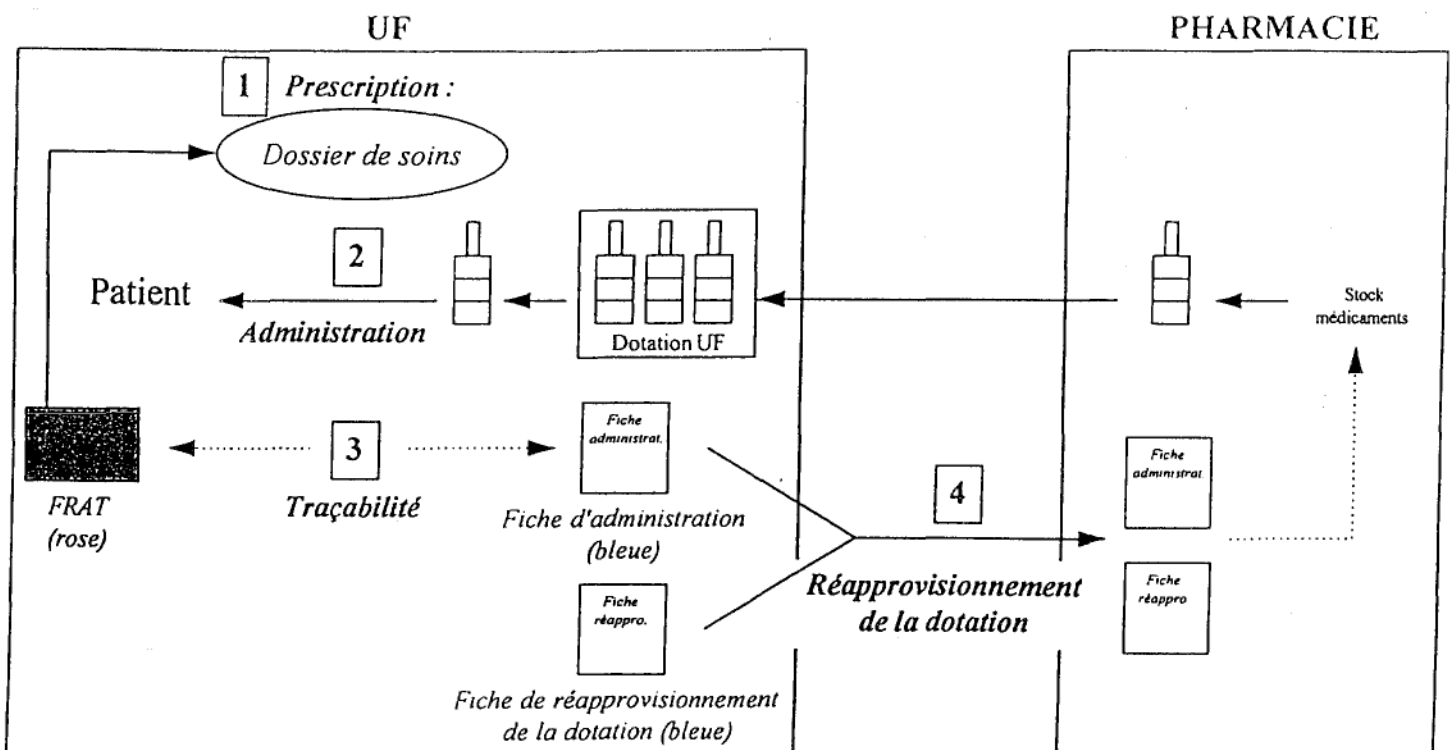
UF

PHARMACIE

1 Prescription :

Dossier de soins

2

Patient

Administration

Dotation UF

Stock médicaments

3

FRAT (rose)

Traçabilité

Fiche administrat.

Fiche d'administration (bleue)

Fiche réappro.

Fiche de réapprovisionnement de la dotation (bleue)

4

Réapprovisionnement de la dotation

Fiche administrat.

Fiche réappro